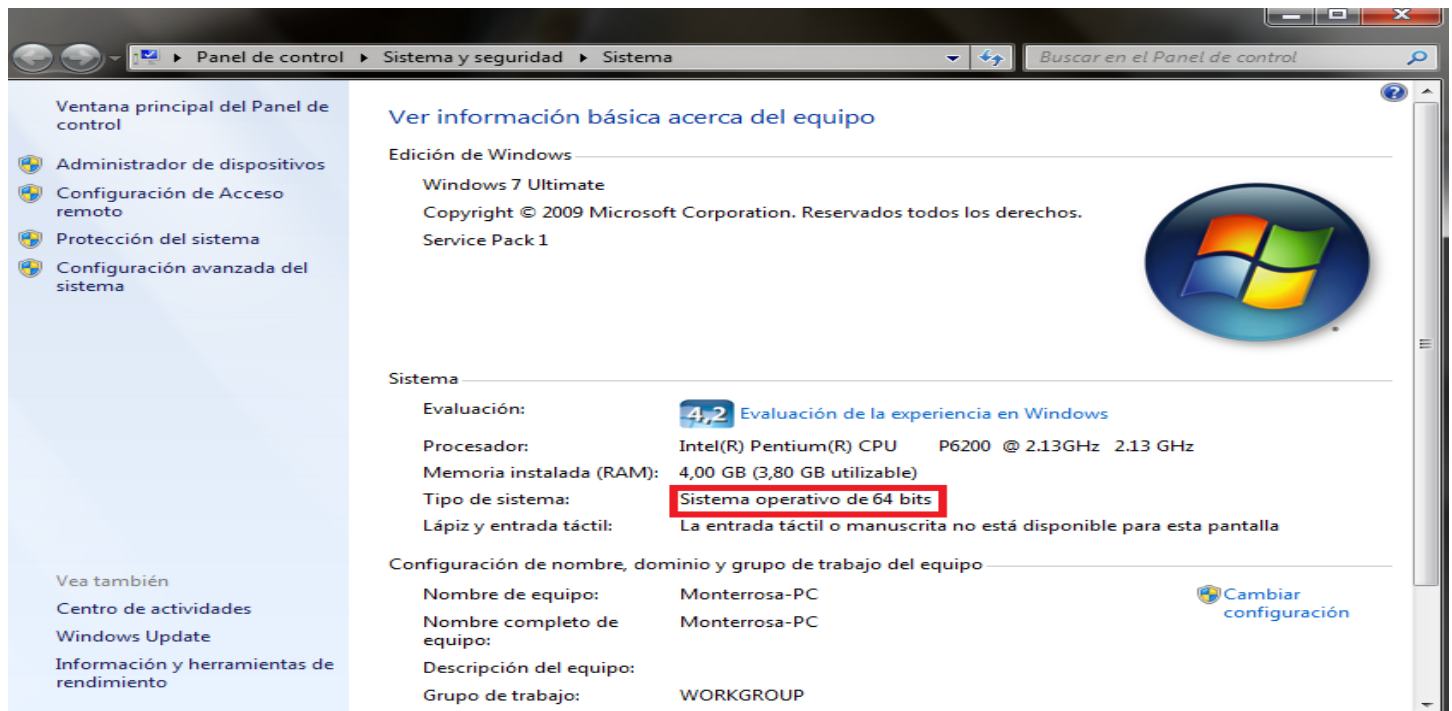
Panel de control ▸ Sistema y seguridad ▸ Sistema

Buscar en el Panel de control

Ventana principal del Panel de control

Administrador de dispositivos

Configuración de Acceso remoto

Protección del sistema

Configuración avanzada del sistema

Vea también

Centro de actividades

Windows Update

Información y herramientas de rendimiento

Ver información básica acerca del equipo

Edición de Windows

Windows 7 Ultimate

Copyright © 2009 Microsoft Corporation. Reservados todos los derechos.

Service Pack 1

Sistema

| | |
|---|---|
| Evaluación: | 4,2 Evaluación de la experiencia en Windows |
| Procesador: | Intel(R) Pentium(R) CPU P6200 @ 2.13GHz 2.13 GHz |
| Memoria instalada (RAM): | 4,00 GB (3,80 GB utilizable) |
| Tipo de sistema: | Sistema operativo de 64 bits |
| Lápiz y entrada táctil: | La entrada táctil o manuscrita no está disponible para esta pantalla |

Configuración de nombre, dominio y grupo de trabajo del equipo

| | |
|---|---|
| Nombre de equipo: | Monterrosa-PC |
| Nombre completo de equipo: | Monterrosa-PC |
| Descripción del equipo: | |
| Grupo de trabajo: | WORKGROUP |

Cambiar configuración